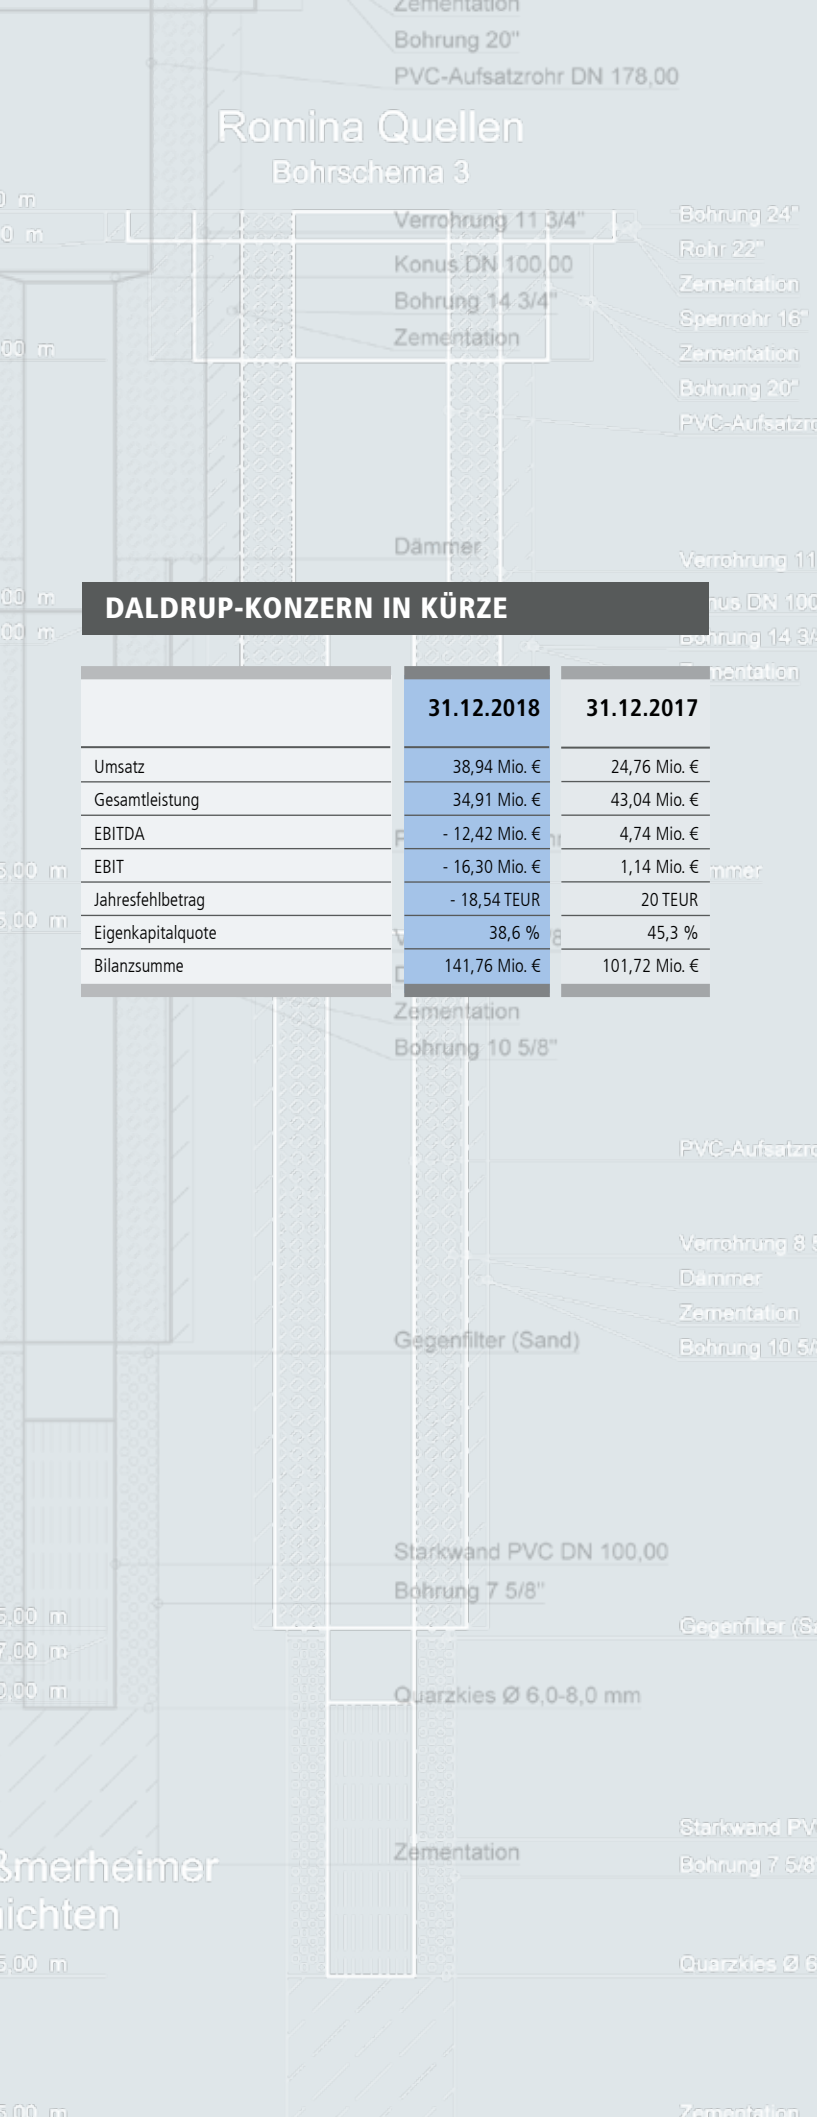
Zementation
Bohrung 20"
PVC-Aufsatzrohr DN 178,00

Romina Quellen
Bohrschema 3

Verrohrung 11 3/4"
Konus DN 100,00
Bohrung 14 3/4"
Zementation

Bohrung 24"
Rohr 22"
Zementation
Sperrrohr 16"
Zementation
Bohrung 20"
PVC-Aufsatzro

Dämmer

Verrohrung 11

DALDRUP-KONZERN IN KÜRZE

| | 31.12.2018 | 31.12.2017 |
|---|---|---|
| Umsatz | 38,94 Mio. € | 24,76 Mio. € |
| Gesamtleistung | 34,91 Mio. € | 43,04 Mio. € |
| EBITDA | - 12,42 Mio. € | 4,74 Mio. € |
| EBIT | - 16,30 Mio. € | 1,14 Mio. € |
| Jahresfehlbetrag | - 18,54 TEUR | 20 TEUR |
| Eigenkapitalquote | 38,6 % | 45,3 % |
| Bilanzsumme | 141,76 Mio. € | 101,72 Mio. € |

Zementation
Bohrung 10 5/8"

PVC-Aufsatzro

Verrohrung 8
Dämmer
Zementation
Bohrung 10 5/

Gegenfilter (Sand)

Starkwand PVC DN 100,00
Bohrung 7 5/8"

Gegenfilter (Sa

Quarzkies Ø 6,0-8,0 mm

Zementation

Starkwand PV
Bohrung 7 5/8

ßmerheimer
ichten

Quarzkies Ø 6

Zementation